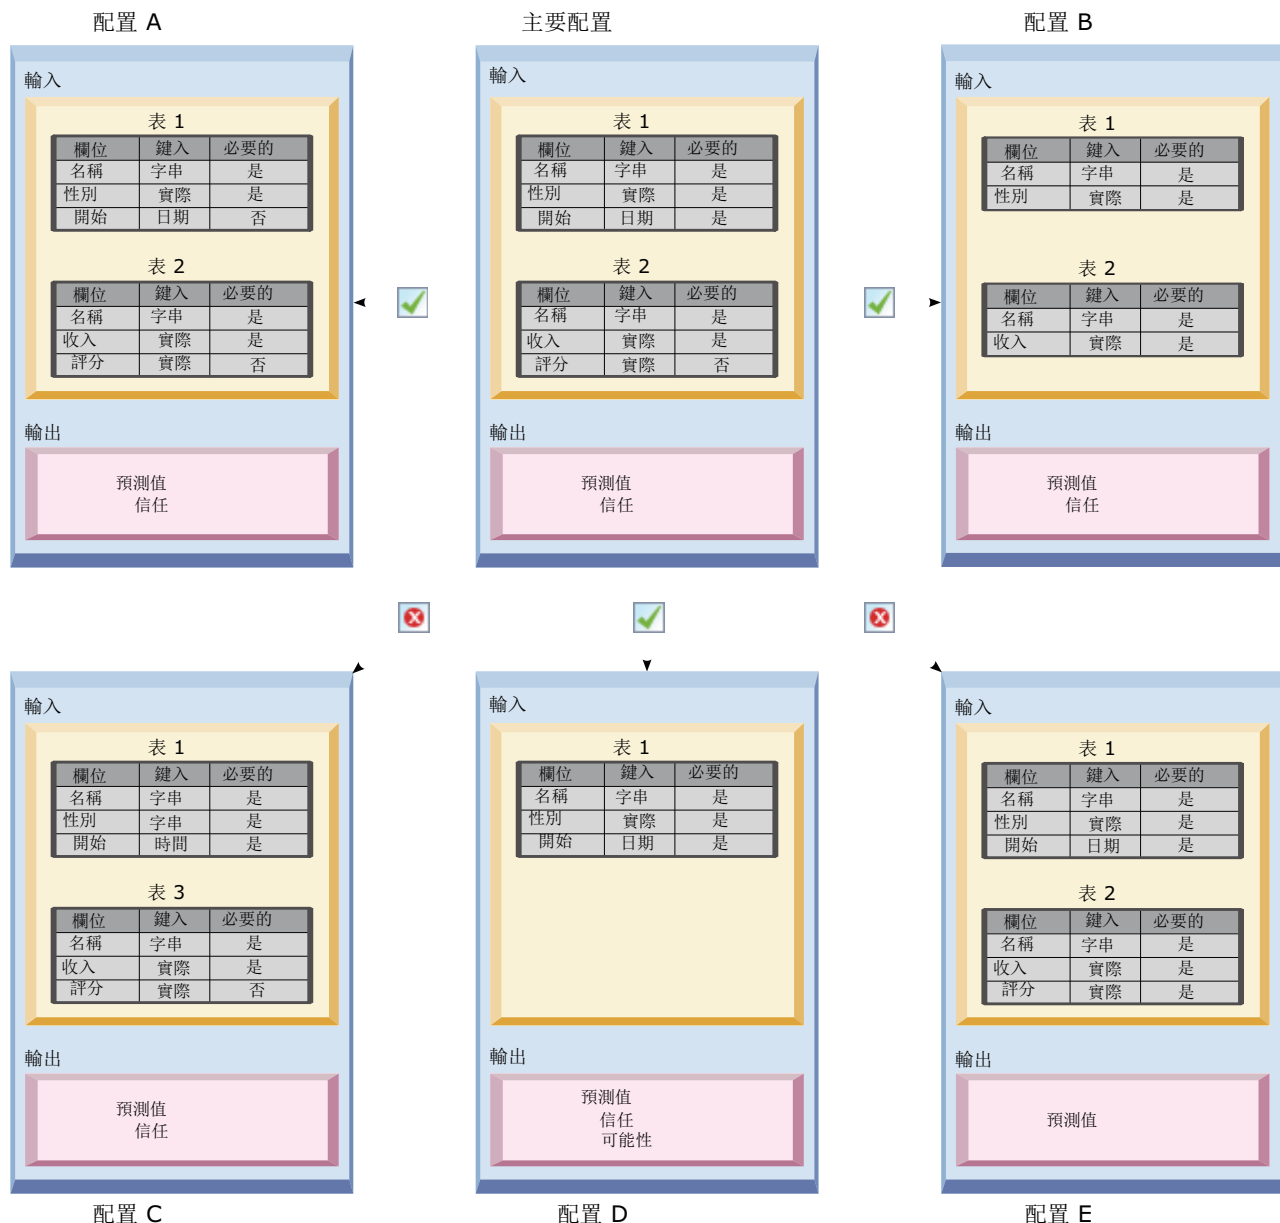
配置 A

輸入

表 1

| 欄位 | 鍵入 | 必要的 |
|---|---|---|
| 名稱 | 字串 | 是 |
| 性別 | 實際 | 是 |
| 開始 | 日期 | 否 |

表 2

| 欄位 | 鍵入 | 必要的 |
|---|---|---|
| 名稱 | 字串 | 是 |
| 收入 | 實際 | 是 |
| 評分 | 實際 | 否 |

輸出

預測值
信任

主要配置

輸入

表 1

| 欄位 | 鍵入 | 必要的 |
|---|---|---|
| 名稱 | 字串 | 是 |
| 性別 | 實際 | 是 |
| 開始 | 日期 | 是 |

表 2

| 欄位 | 鍵入 | 必要的 |
|---|---|---|
| 名稱 | 字串 | 是 |
| 收入 | 實際 | 是 |
| 評分 | 實際 | 否 |

輸出

預測值
信任

配置 B

輸入

表 1

| 欄位 | 鍵入 | 必要的 |
|---|---|---|
| 名稱 | 字串 | 是 |
| 性別 | 實際 | 是 |

表 2

| 欄位 | 鍵入 | 必要的 |
|---|---|---|
| 名稱 | 字串 | 是 |
| 收入 | 實際 | 是 |

輸出

預測值
信任

輸入

表 1

| 欄位 | 鍵入 | 必要的 |
|---|---|---|
| 名稱 | 字串 | 是 |
| 性別 | 字串 | 是 |
| 開始 | 時間 | 是 |

表 3

| 欄位 | 鍵入 | 必要的 |
|---|---|---|
| 名稱 | 字串 | 是 |
| 收入 | 實際 | 是 |
| 評分 | 實際 | 否 |

輸出

預測值
信任

配置 C

輸入

表 1

| 欄位 | 鍵入 | 必要的 |
|---|---|---|
| 名稱 | 字串 | 是 |
| 性別 | 實際 | 是 |
| 開始 | 日期 | 是 |

輸出

預測值
信任
可能性

配置 D

輸入

表 1

| 欄位 | 鍵入 | 必要的 |
|---|---|---|
| 名稱 | 字串 | 是 |
| 性別 | 實際 | 是 |
| 開始 | 日期 | 是 |

表 2

| 欄位 | 鍵入 | 必要的 |
|---|---|---|
| 名稱 | 字串 | 是 |
| 收入 | 實際 | 是 |
| 評分 | 實際 | 是 |

輸出

預測值

配置 E